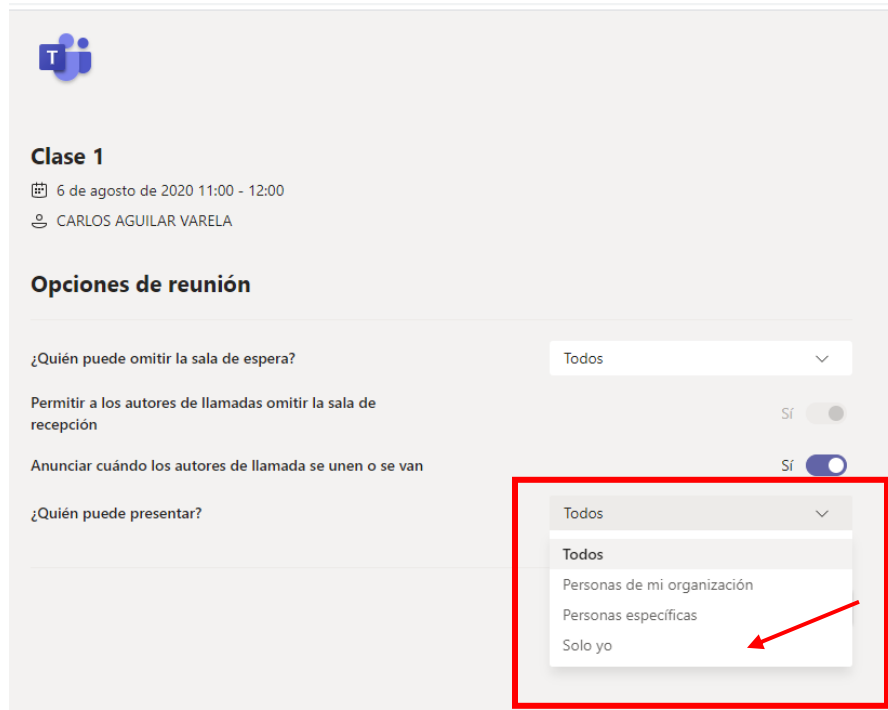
Clase 1

6 de agosto de 2020 11:00 - 12:00

CARLOS AGUILAR VARELA

Opciones de reunión

¿Quién puede omitir la sala de espera?

Todos

Permitir a los autores de llamadas omitir la sala de recepción

Sí

Anunciar cuándo los autores de llamada se unen o se van

Sí

¿Quién puede presentar?

Todos

Todos

Personas de mi organización

Personas específicas

Solo yo